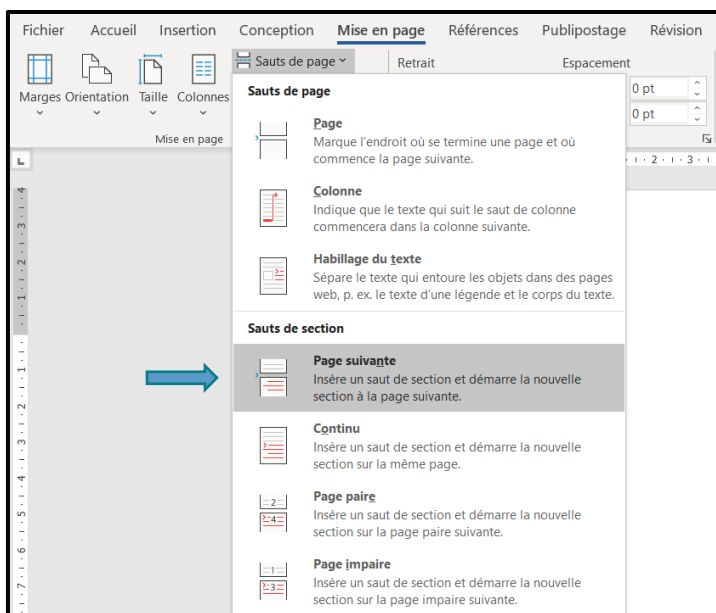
Fichier Accueil Insertion Conception Mise en page Références Publipostage Révision

Marges Orientation Taille Colonnes

Mise en page

Sauts de page

Retrait

Espacement

0 pt

0 pt

Sauts de page

Page
Marque l'endroit où se termine une page et où commence la page suivante.

Colonne
Indique que le texte qui suit le saut de colonne commencera dans la colonne suivante.

Habillage du texte
Sépare le texte qui entoure les objets dans des pages web, p. ex. le texte d'une légende et le corps du texte.

Sauts de section

Page suivante
Insère un saut de section et démarre la nouvelle section à la page suivante.

Continu
Insère un saut de section et démarre la nouvelle section sur la même page.

Page paire
Insère un saut de section et démarre la nouvelle section sur la page paire suivante.

Page impaire
Insère un saut de section et démarre la nouvelle section sur la page impaire suivante.